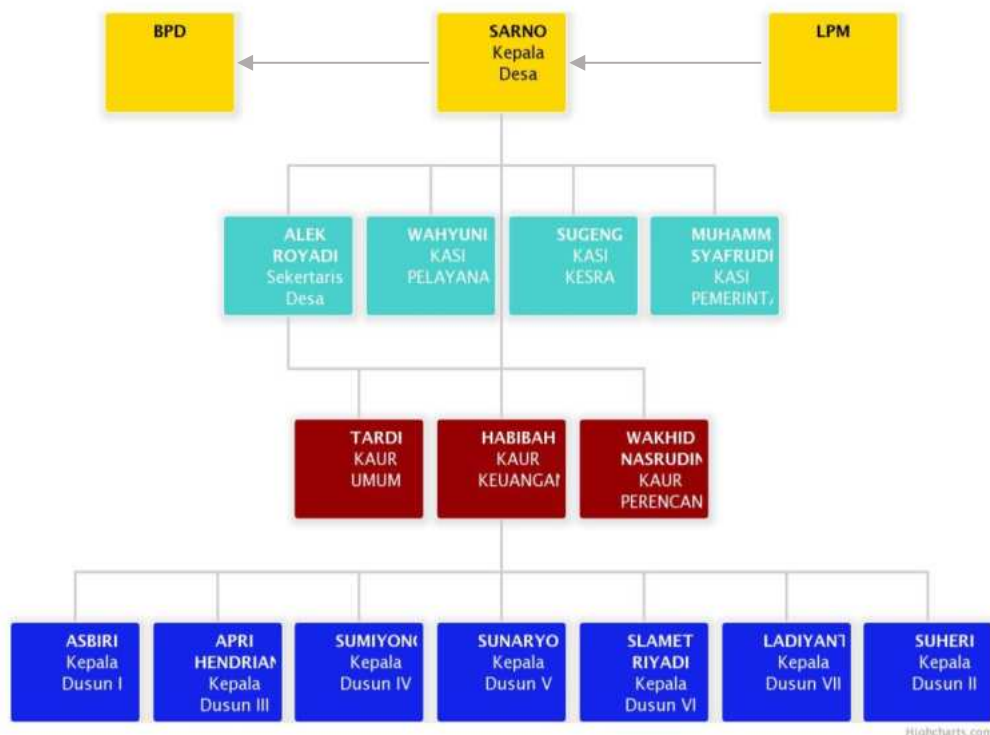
BPD

SARNO
Kepala
Desa

LPM

ALEK
ROYADI
Sekertaris
Desa

WAHYUNI
KASI
PELAYANA

SUGENG
KASI
KESRA

MUHAMM
SYAFRUDI
KASI
PEMERINT

TARDI
KAUR
UMUM

HABIBAH
KAUR
KEUANGAI

WAKHID
NASRUDIN
KAUR
PERENCAN

ASBIRI
Kepala
Dusun I

APRI
HENDRIAN
Kepala
Dusun III

SUMIYON
Kepala
Dusun IV

SUNARYO
Kepala
Dusun V

SLAMET
RIYADI
Kepala
Dusun VI

LADIYANT
Kepala
Dusun VII

SUHERI
Kepala
Dusun II

Highcharts.com